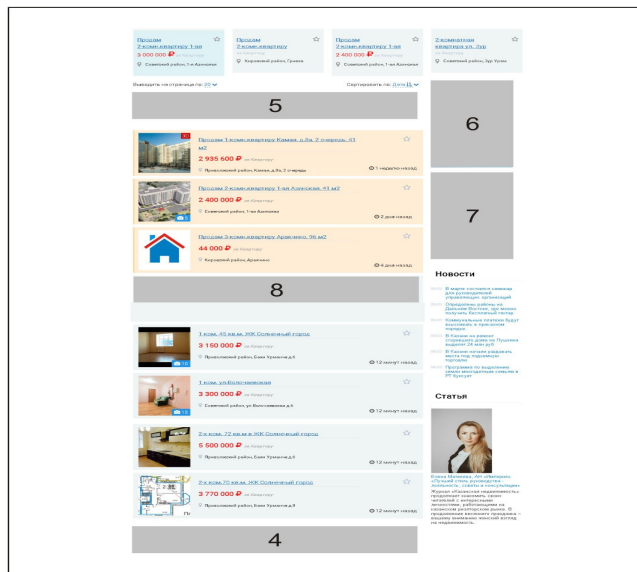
Продам 2-комн.квартиру 1-ая
3 000 000 ₽
Советский район, 1-я Азинская

Продам 2-комн.квартиру
Кировский район, Гривки

Продам 2-комн.квартиру 1-ая
2 400 000 ₽
Советский район, 1-я Азинская

2-комнатная квартира ул. Зур
Кировский район, Зур Урам

Выводить на странице по: 20

Сортировать по: Дате

5

6

Продам 1-комн.квартиру Камая, д.5в, 2 очередь 41 м2
2 935 600 ₽ за Квартиру
Приволжский район, Камая, д.5в, 2 очередь
1 неделю назад

Продам 2-комн.квартиру 1-ая Азинская, 41 м2
2 400 000 ₽ за Квартиру
Советский район, 1-ая Азинская
2 дня назад

7

Продам 3-комн.квартиру Араслано, 96 м2
44 000 ₽ за Квартиру
Кировский район, Арасланово
4 дня назад

8

Новости

В мэрии составили семинар для руководителей управляющих организаций

Определены районы по Дальнем Востоке, где можно получить бесплатный гектар

Коммунальные платежи будут взыскивать в приказном порядке

В Казани на ремонт старейшего дома на Пушкина выделят 24 млн руб

В Казани начали раздавать места под нарядные порталы

Программа по выделению земли многодетным семьям в РТ буксует

1 комн. 45 кв.м. ЖК Солнечный город
3 150 000 ₽ за Квартиру
Приволжский район, Баки Урманче д.6
12 минут назад

1 комн. ул.Волочаевская
3 300 000 ₽ за Квартиру
Советский район, ул.Волочаевская д.6
12 минут назад

Статья

2-х комн. 72 кв.м в ЖК Солнечный город
5 500 000 ₽ за Квартиру
Приволжский район, Баки Урманче д.6
12 минут назад

2-х комн. 70 кв.м. ЖК Солнечный город
3 770 000 ₽ за Квартиру
Приволжский район, Баки Урманче д.6
12 минут назад

Елена Мотаева, АН «Эталон»: «Лучший стиль руководства - лояльность, советы и консультации»
Журнал «Казанская недвижимость» продолжает знакомить своих читателей с интересными личностями, работающими на казанском риэлторском рынке. В преддверии весеннего праздника - вашему вниманию женский взгляд на недвижимость.

4